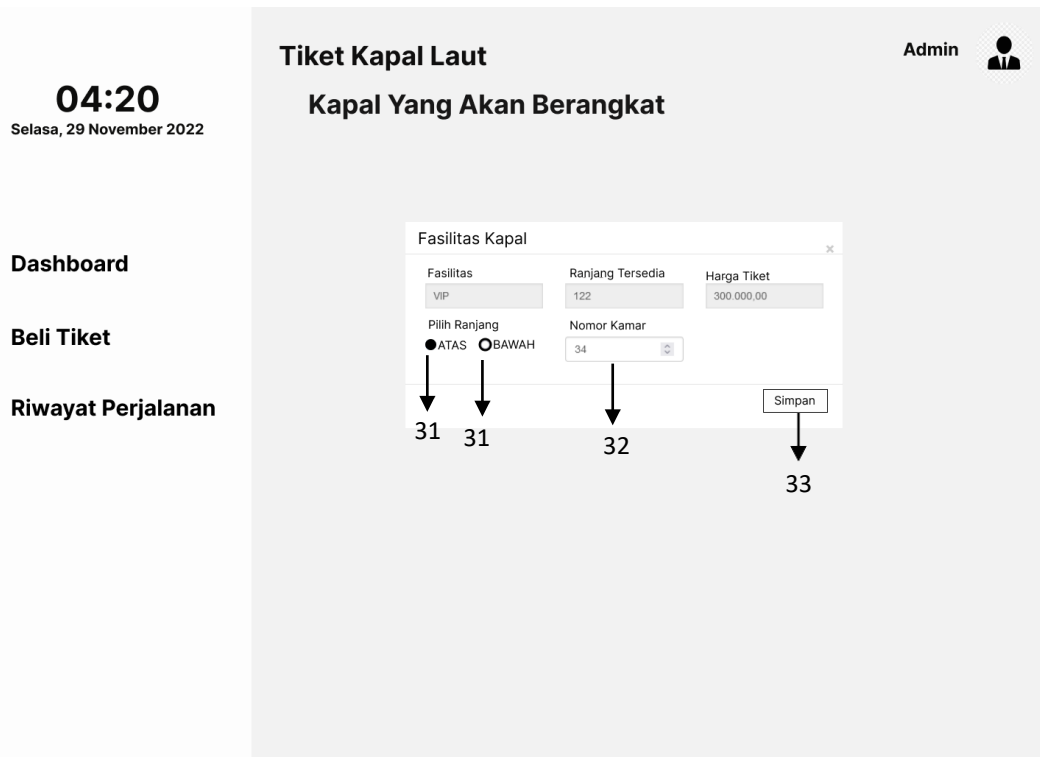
04:20
Selasa, 29 November 2022

Dashboard

Beli Tiket

Riwayat Perjalanan

Tiket Kapal Laut

Admin

Kapal Yang Akan Berangkat

Fasilitas Kapal

×

Fasilitas
VIP

Ranjang Tersedia
122

Harga Tiket
300.000,00

Pilih Ranjang
ATAS BAWAH

Nomor Kamar
34

Simpan

31 31 32 33